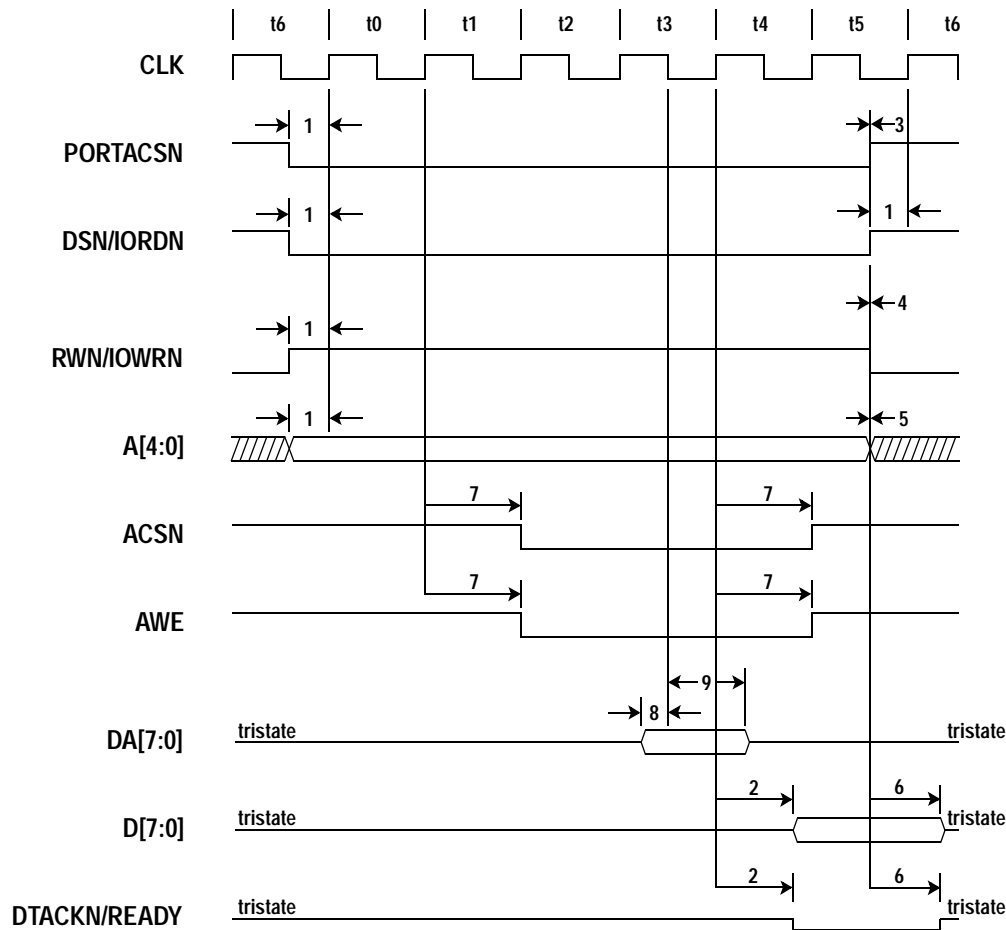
t6 t0 t1 t2 t3 t4 t5 t6

CLK

1 3

PORTACSN

1 1

DSN/IORDN

4

1

RWN/IOWRN

1 5

A[4:0]

7 7

ACSN

7 7

AWE

9

8

DA[7:0]

tristate tristate

2 6

D[7:0]

tristate tristate

2 6

DTACKN/READY

tristate tristate